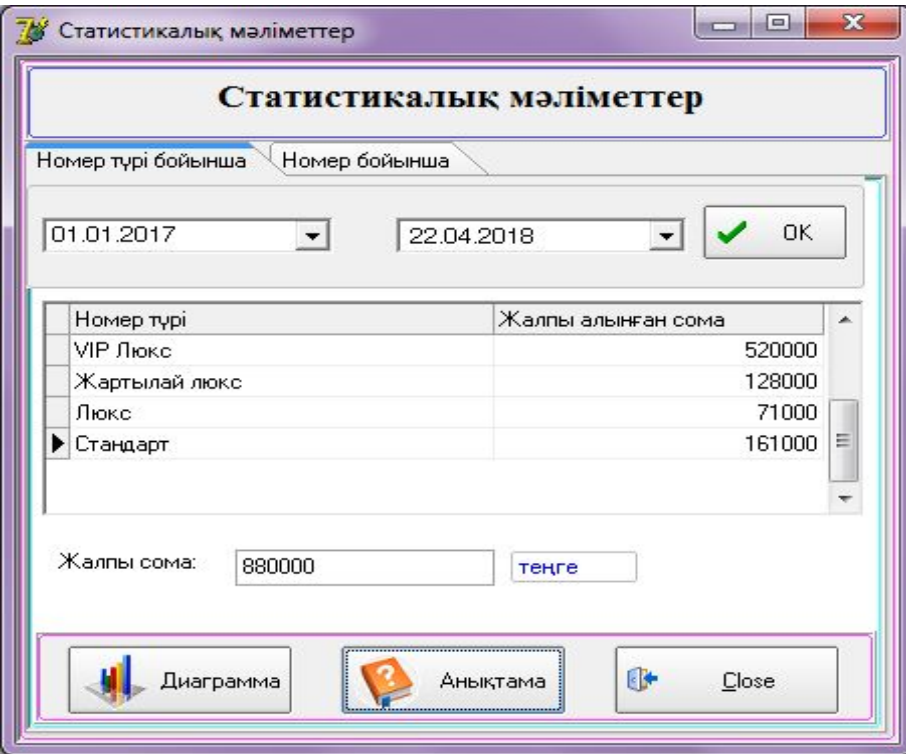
Статистикалық мәліметтер

Статистикалық мәліметтер

Номер түрі бойынша | Номер бойынша

01.01.2017

22.04.2018

OK

| Номер түрі | Жалпы алынған сома |
|---|---|
| VIP Люкс | 520000 |
| Жартылай люкс | 128000 |
| Люкс | 71000 |
| Стандарт | 161000 |

Жалпы сома: 880000 теңге

Диаграмма

Анықтама

Close